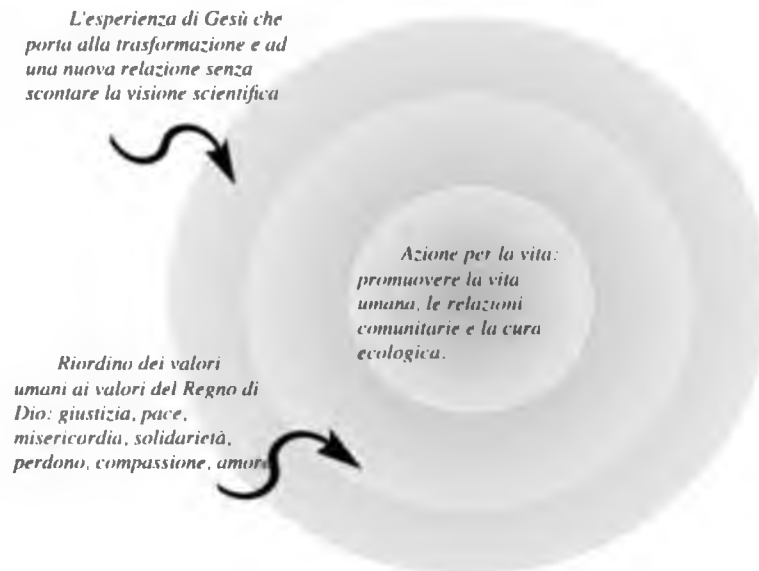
L'esperienza di Gesù che porta alla trasformazione e ad una nuova relazione senza scontare la visione scientifica

Azione per la vita: promuovere la vita umana, le relazioni comunitarie e la cura ecologica.

Riordino dei valori umani ai valori del Regno di Dio: giustizia, pace, misericordia, solidarietà, perdono, compassione, amore